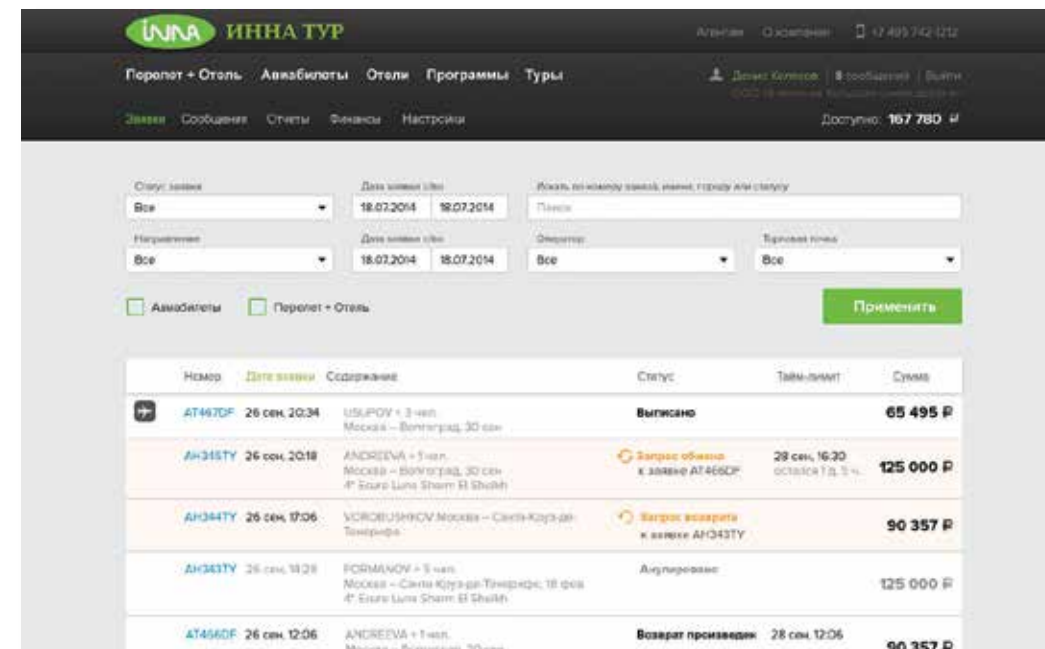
inna ИННА ТУР

Агентам О компании +7 495 742 1212

Перелет + Отель Авиабилеты Отели Программы Туры

Денис Колесов | 8 сообщений | Выйти

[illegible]

Заявки Сообщения Отчеты Финансы Настройки

Доступно: 167 780 ₽

Статус заявки
Все

Дата заявки с/по
18.07.2014 18.07.2014

Искать по номеру заказа, имени, городу или статусу
Поиск

Направление
Все

Дата заявки с/по
18.07.2014 18.07.2014

Оператор
Все

Торговая точка
Все

Авиабилеты Перелет + Отель

Применить

| | Номер | Дата заявки | Содержание | Статус | Тайм-лимит | Сумма |
|---|---|---|---|---|---|---|
| | AT467DF | 26 сен, 20:34 | USUPOV + 3 чел. Москва – Волгоград, 30 сен | Выписано | | 65 495 ₽ |
| | AH345TY | 26 сен, 20:18 | ANDREEVA + 1 чел. Москва – Волгоград, 30 сен 4* Eouro Luna Sharm El Sheikh | Запрос обмена к заявке AT466DF | 28 сен, 16:30 осталось 1 д. 5 ч. | 125 000 ₽ |
| | AH344TY | 26 сен, 17:06 | VOROBUSHKOV Москва – Санта-Крус-де-Тенерифе | Запрос возврата к заявке AH343TY | | 90 357 ₽ |
| | AH343TY | 26 сен, 14:29 | FORMANOV + 5 чел. Москва – Санта-Крус-де-Тенерифе, 18 фев 4* Eouro Luna Sharm El Sheikh | Аннулировано | | 125 000 ₽ |
| | AT456DF | 26 сен, 12:06 | ANDREEVA + 1 чел. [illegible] | Возврат произведен | 28 сен, 12:06 | 90 357 ₽ |